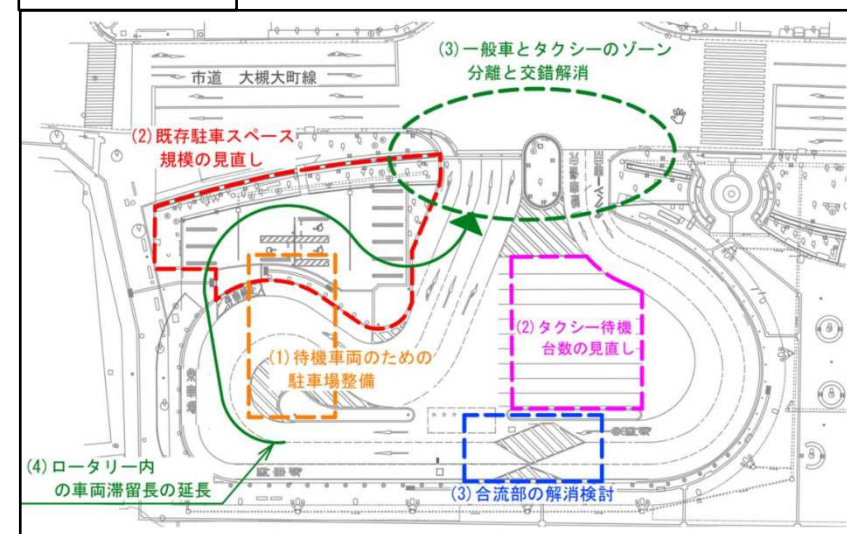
(3) 一般車とタクシーのゾーン分離と交錯解消

市道　大槻大町線

(2) 既存駐車スペース規模の見直し

(2) タクシー待機台数の見直し

(1) 待機車両のための駐車場整備

(4) ロータリー内の車両滞留長の延長

(3) 合流部の解消検討